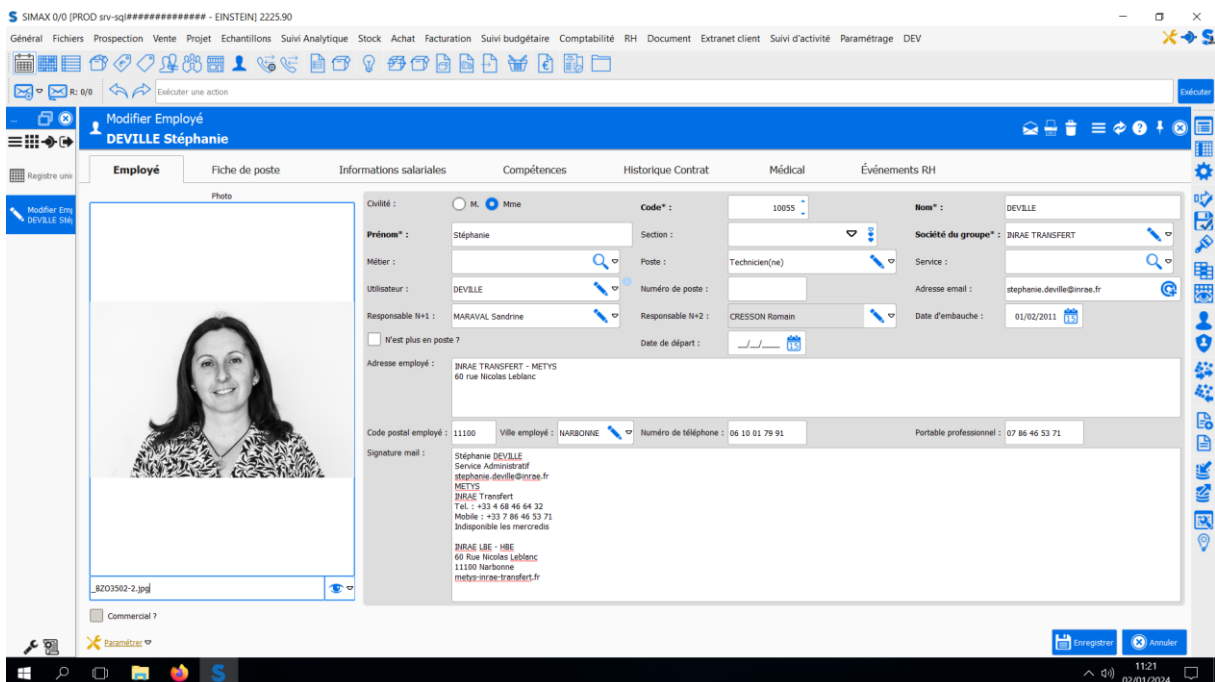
SIMAX 0/0 [PROD srv-sql############## - EINSTEIN] 2225.90

Général Fichiers Prospection Vente Projet Echantillons Suivi Analytique Stock Achat Facturation Suivi budgétaire Comptabilité RH Document Extranet client Suivi d'activité Paramétrage DEV

R: 0/0 Exécuter une action Exécuter

Registre uni

Modifier Emp DEVILLE Sté

Modifier Employé
DEVILLE Stéphanie

Employé | Fiche de poste | Informations salariales | Compétences | Historique Contrat | Médical | Événements RH

Photo

_BZO3502-2.jpg

Commercial ?

Civilité : M. Mme
Code* : 10055
Nom* : DEVILLE
Prénom* : Stéphanie
Section :
Société du groupe* : INRAE TRANSFERT
Métier :
Poste : Technicien(ne)
Service :
Utilisateur : DEVILLE
Numéro de poste :
Adresse email : stephanie.deville@inrae.fr
Responsable N+1 : MARAVAL Sandrine
Responsable N+2 : CRESSON Romain
Date d'embauche : 01/02/2011
N'est plus en poste ?
Date de départ : __/__/____
Adresse employé : INRAE TRANSFERT - METYS
60 rue Nicolas Leblanc
Code postal employé : 11100
Ville employé : NARBONNE
Numéro de téléphone : 06 10 01 79 91
Portable professionnel : 07 86 46 53 71
Signature mail : Stéphanie DEVILLE
Service Administratif
stephanie.deville@inrae.fr
METYS
INRAE Transfert
Tel. : +33 4 68 46 64 32
Mobile : +33 7 86 46 53 71
Indisponible les mercredis

INRAE LBE - HBE
60 Rue Nicolas Leblanc
11100 Narbonne
metys-inrae-transfert.fr

Paramétrer

Enregistrer Annuler

11:21
02/01/2024